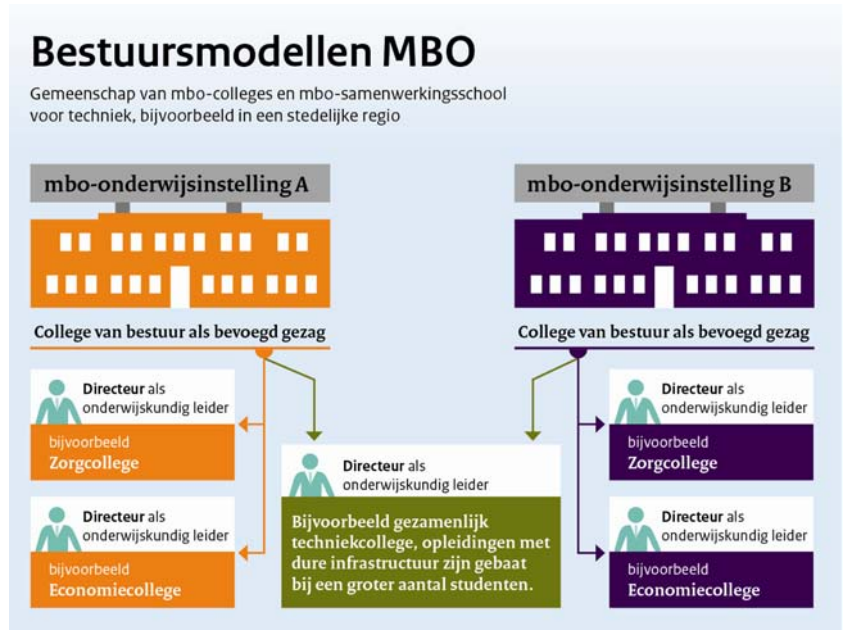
Bestuursmodellen MBO

Gemeenschap van mbo-colleges en mbo-samenwerkingsschool voor techniek, bijvoorbeeld in een stedelijke regio

mbo-onderwijsinstelling A

College van bestuur als bevoegd gezag

Directeur als onderwijskundig leider

bijvoorbeeld
Zorgcollege

Directeur als onderwijskundig leider

bijvoorbeeld
Economiecollege

Directeur als onderwijskundig leider

Bijvoorbeeld gezamenlijk techniekcollege, opleidingen met dure infrastructuur zijn gebaat bij een groter aantal studenten.

mbo-onderwijsinstelling B

College van bestuur als bevoegd gezag

Directeur als onderwijskundig leider

bijvoorbeeld
Zorgcollege

Directeur als onderwijskundig leider

bijvoorbeeld
Economiecollege